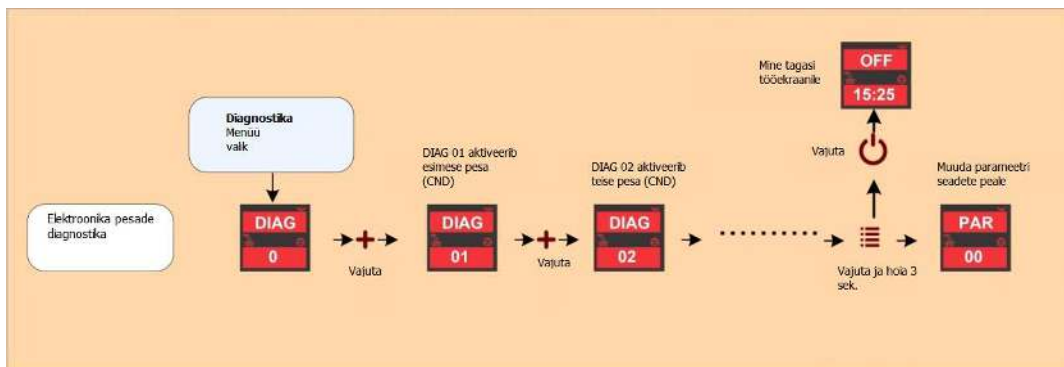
Elektroonika pesade diagnostika

Diagnostika
Menüü
valik

DIAG
0

Vajuta

DIAG 01 aktiveerib esimese pesa (CND)

DIAG
01

Vajuta

DIAG 02 aktiveerib teise pesa (CND)

DIAG
02

Mine tagasi tööekraanile

OFF
15:25

Vajuta

Vajuta ja hoia 3 sek.

Muuda parameetri seadete peale

PAR
00